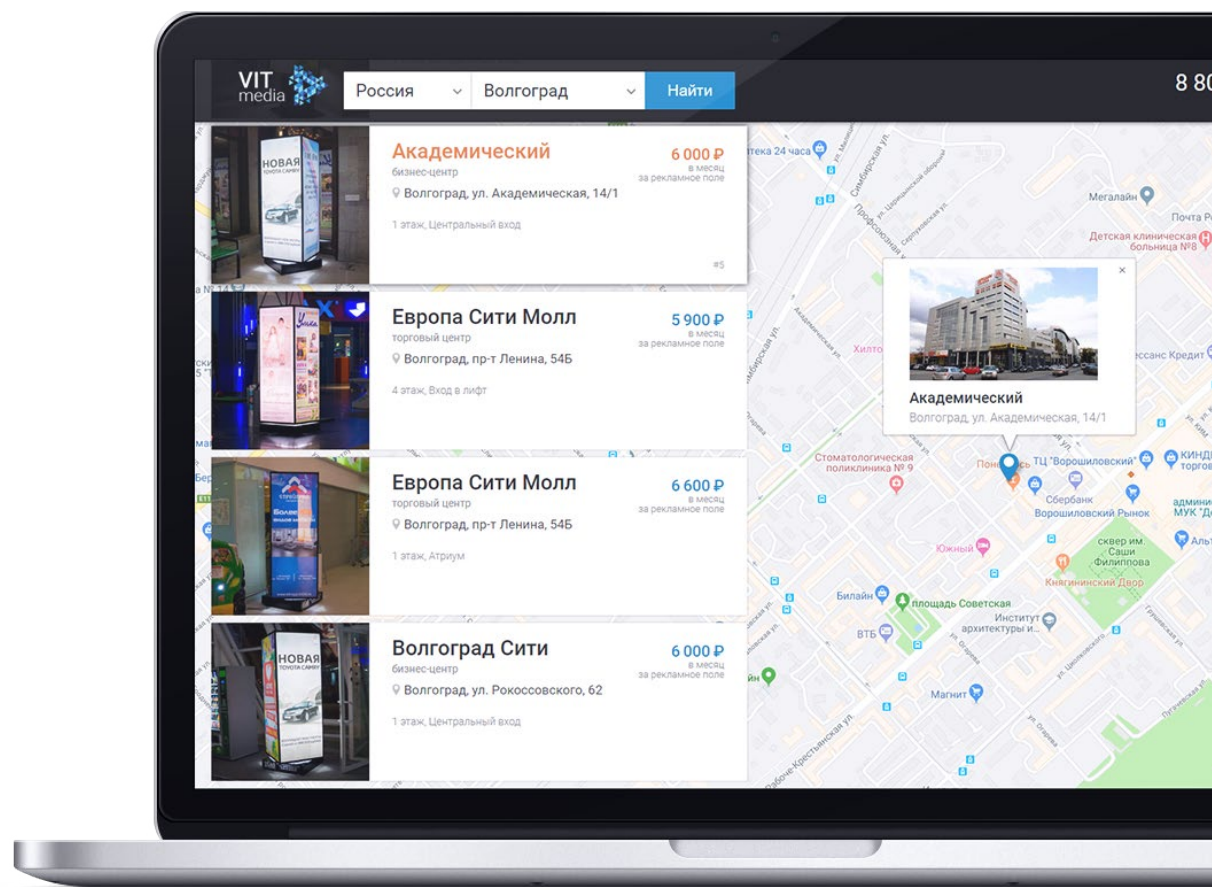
VIT media

Россия

Волгоград

Найти

8 80

Академический
бизнес-центр
Волгоград, ул. Академическая, 14/1
1 этаж, Центральный вход
6 000 ₽
в месяц
за рекламное поле
#5

Европа Сити Молл
торговый центр
Волгоград, пр-т Ленина, 54Б
4 этаж, Вход в лифт
5 900 ₽
в месяц
за рекламное поле

Европа Сити Молл
торговый центр
Волгоград, пр-т Ленина, 54Б
1 этаж, Атриум
6 600 ₽
в месяц
за рекламное поле

Волгоград Сити
бизнес-центр
Волгоград, ул. Рокоссовского, 62
1 этаж, Центральный вход
6 000 ₽
в месяц
за рекламное поле

Академический
Волгоград, ул. Академическая, 14/1

Мегалайн
Почта Р
Детская клиническая больница №8
Стоматологическая поликлиника № 9
ТЦ "Ворошиловский"
Сбербанк
Ворошиловский Рынок
Южный
сквер им. Саши Филиппова
Княгининский Двор
Билайн
площадь Советская
Институт архитектуры и...
ВТБ
Магнит
Хилто
ссанс Кредит
КИНД торгов
админи МУК "Д
Аль
тека 24 часа